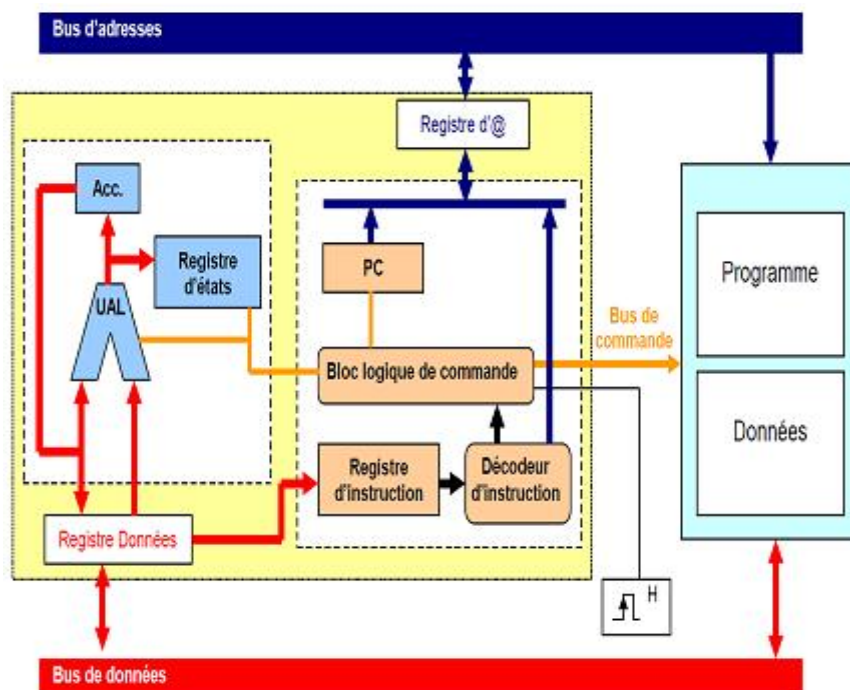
Bus d'adresses

Registre d'@

Acc.

Registre d'états

UAL

PC

Bus de commande

Programme

Bloc logique de commande

Données

Registre d'instruction

Décodeur d'instruction

Registre Données

H

Bus de données